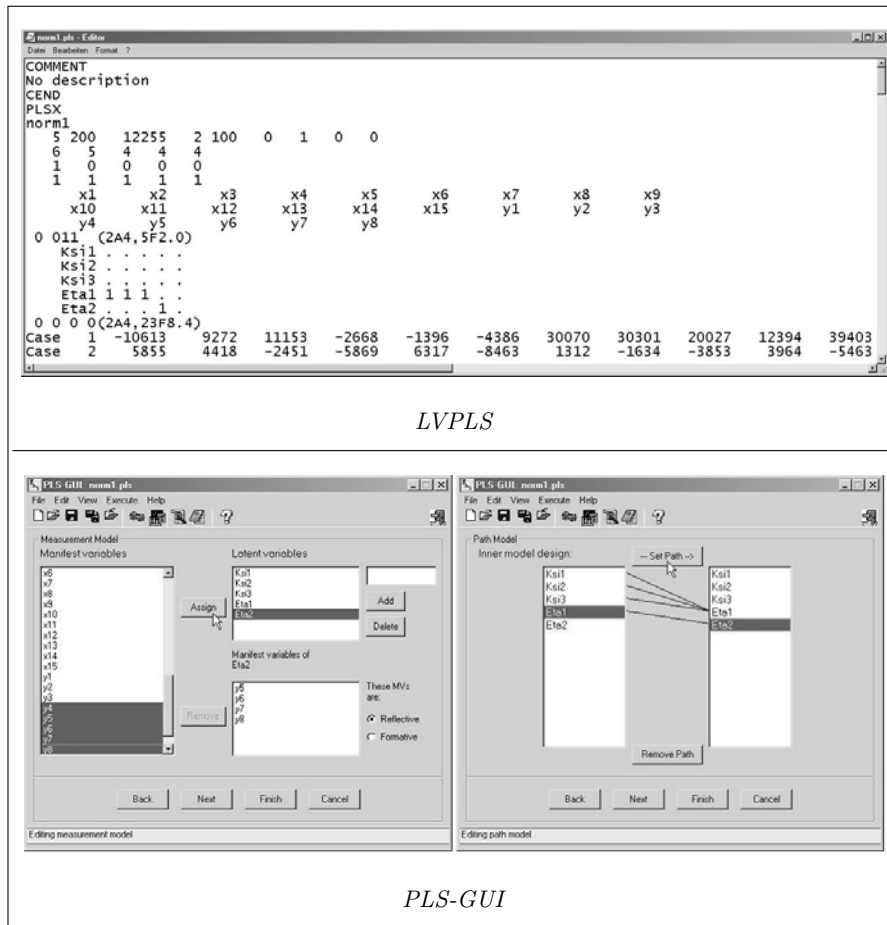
norm1.pls - Editor
Datei Bearbeiten Format ?
COMMENT
No description
CEND
PLSX
norm1
5 200 12255 2 100 0 1 0 0
6 5 4 4 4
1 0 0 0 0
1 1 1 1 1
x1 x2 x3 x4 x5 x6 x7 x8 x9
x10 x11 x12 x13 x14 x15 y1 y2 y3
y4 y5 y6 y7 y8
0 011 (2A4,5F2.0)
Ksi1 . . . . .
Ksi2 . . . . .
Ksi3 . . . . .
Eta1 1 1 1 . .
Eta2 . . . 1 .
0 0 0 0(2A4,23F8.4)
Case 1 -10613 9272 11153 -2668 -1396 -4386 30070 30301 20027 12394 39403
Case 2 5855 4418 -2451 -5869 6317 -8463 1312 -1634 -3853 3964 -5463

LVPLS

PLS-GUI: norm1.pls
File Edit View Execute Help
Measurement Model
Manifest variables
x6
x7
x8
x9
x10
x11
x12
x13
x14
x15
y1
y2
y3
y4
y5
y6
y7
y8
Assign
Remove
Latent variables
Ksi1
Ksi2
Ksi3
Eta1
Eta2
Add
Delete
Manifest variables of Eta2
y5
y6
y7
y8
These MVs are:
Reflective
Formative
Back Next Finish Cancel
Editing measurement model

PLS-GUI: norm1.pls
File Edit View Execute Help
Path Model
Inner model design:
-- Set Path -->
Ksi1
Ksi2
Ksi3
Eta1
Eta2
Ksi1
Ksi2
Ksi3
Eta1
Eta2
Remove Path
Back Next Finish Cancel
Editing path model

PLS-GUI